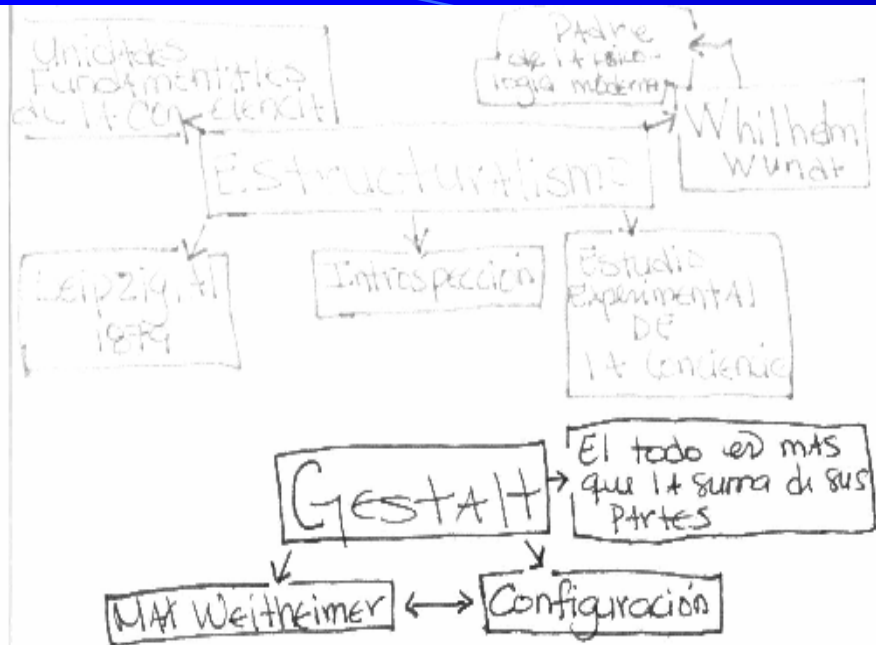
Unidades fundamentales de la conciencia

Padre de la psicología moderna

Estructuralismo

Whilhelm Wundt

Leipzig, Al 1879

Introspección

Estudio Experimental DE la Conciencia

Gestalt

El todo es más que la suma de sus partes

Max Weitheimer

Configuración